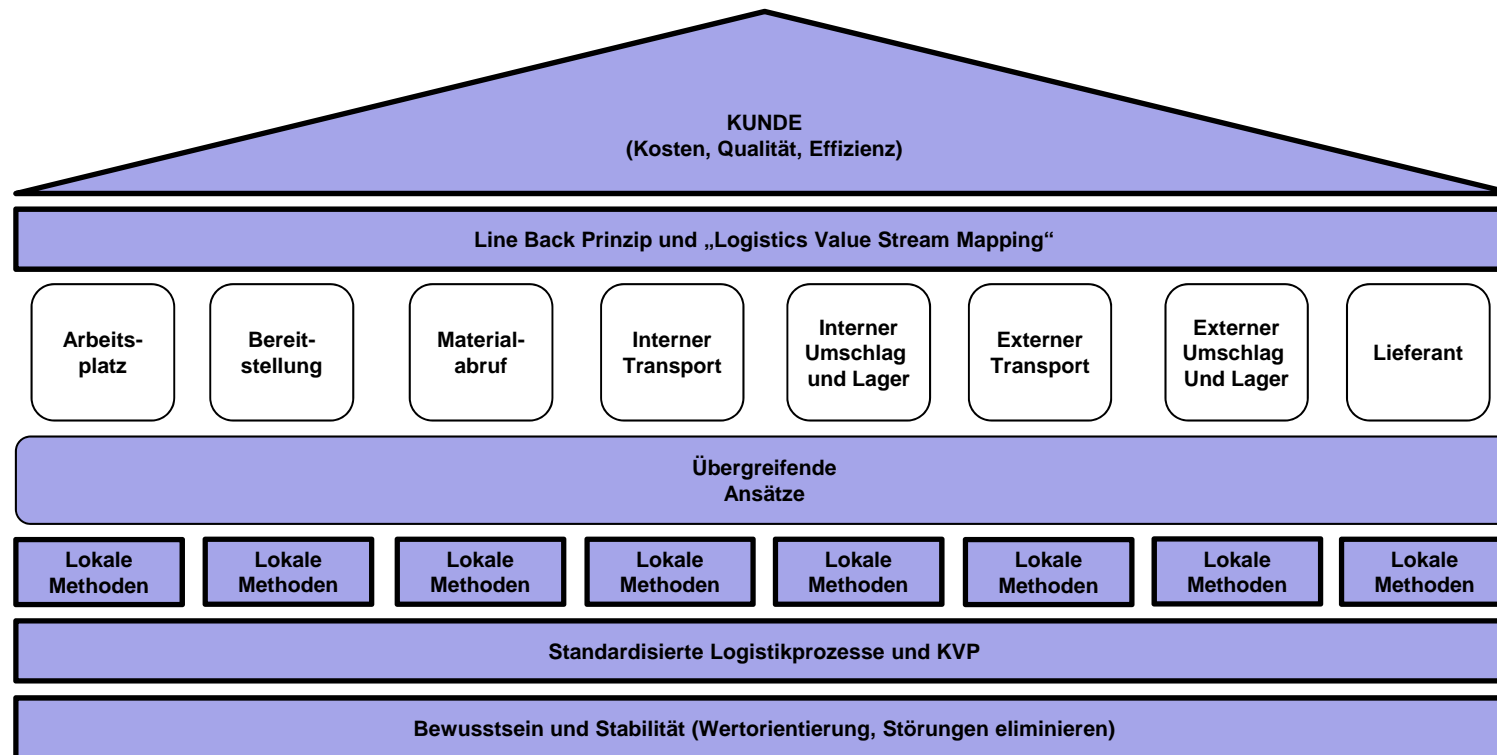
KUNDE
(Kosten, Qualität, Effizienz)

Line Back Prinzip und „Logistics Value Stream Mapping“

Arbeitsplatz

Bereitstellung

Materialabruf

Interner Transport

Interner Umschlag und Lager

Externer Transport

Externer Umschlag Und Lager

Lieferant

Übergreifende Ansätze

Lokale Methoden

Lokale Methoden

Lokale Methoden

Lokale Methoden

Lokale Methoden

Lokale Methoden

Lokale Methoden

Lokale Methoden

Standardisierte Logistikprozesse und KVP

Bewusstsein und Stabilität (Wertorientierung, Störungen eliminieren)